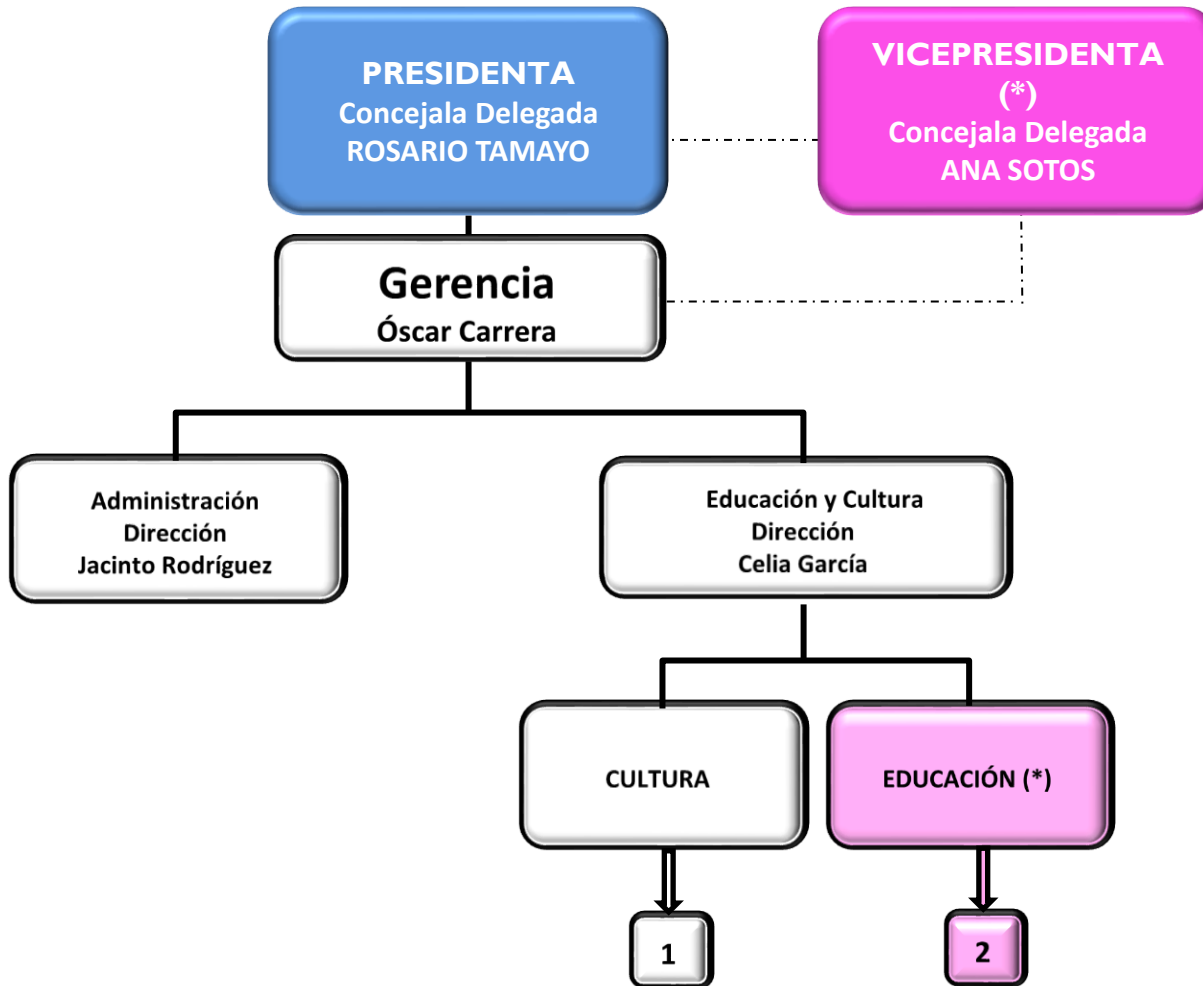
PRESIDENTA
Concejala Delegada
ROSARIO TAMAYO

VICEPRESIDENTA
(*)
Concejala Delegada
ANA SOTOS

Gerencia
Óscar Carrera

Administración
Dirección
Jacinto Rodríguez

Educación y Cultura
Dirección
Celia García

CULTURA

EDUCACIÓN (*)

1

2